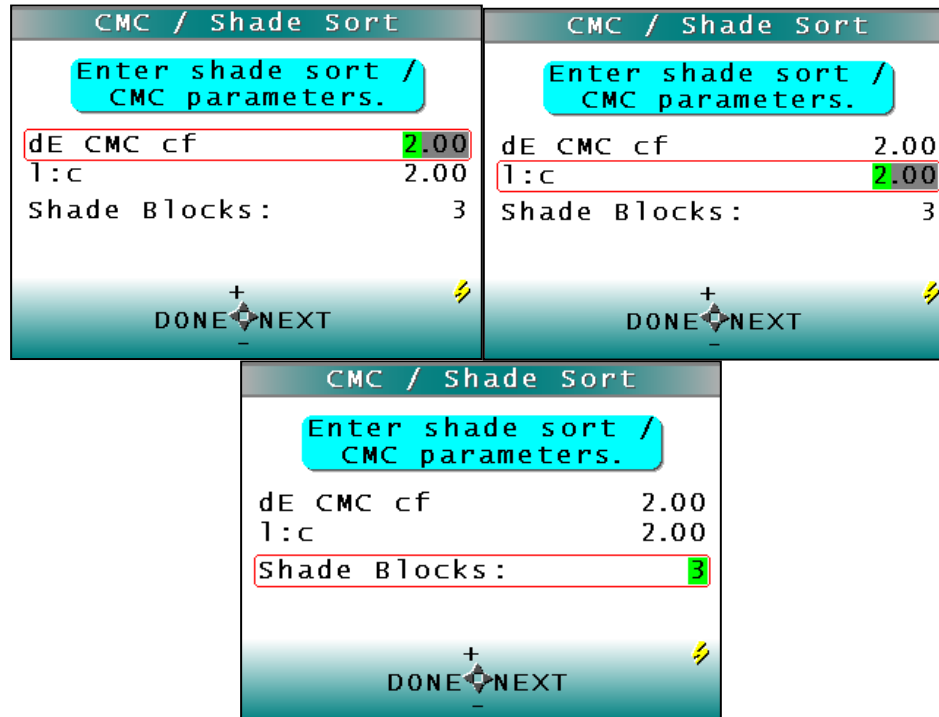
CMC / Shade Sort

Enter shade sort / CMC parameters.

dE CMC cf 2.00
l:c 2.00
Shade Blocks: 3

+
DONE NEXT
-

CMC / Shade Sort

Enter shade sort / CMC parameters.

dE CMC cf 2.00
l:c 2.00
Shade Blocks: 3

+
DONE NEXT
-

CMC / Shade Sort

Enter shade sort / CMC parameters.

dE CMC cf 2.00
l:c 2.00
Shade Blocks: 3

+
DONE NEXT
-